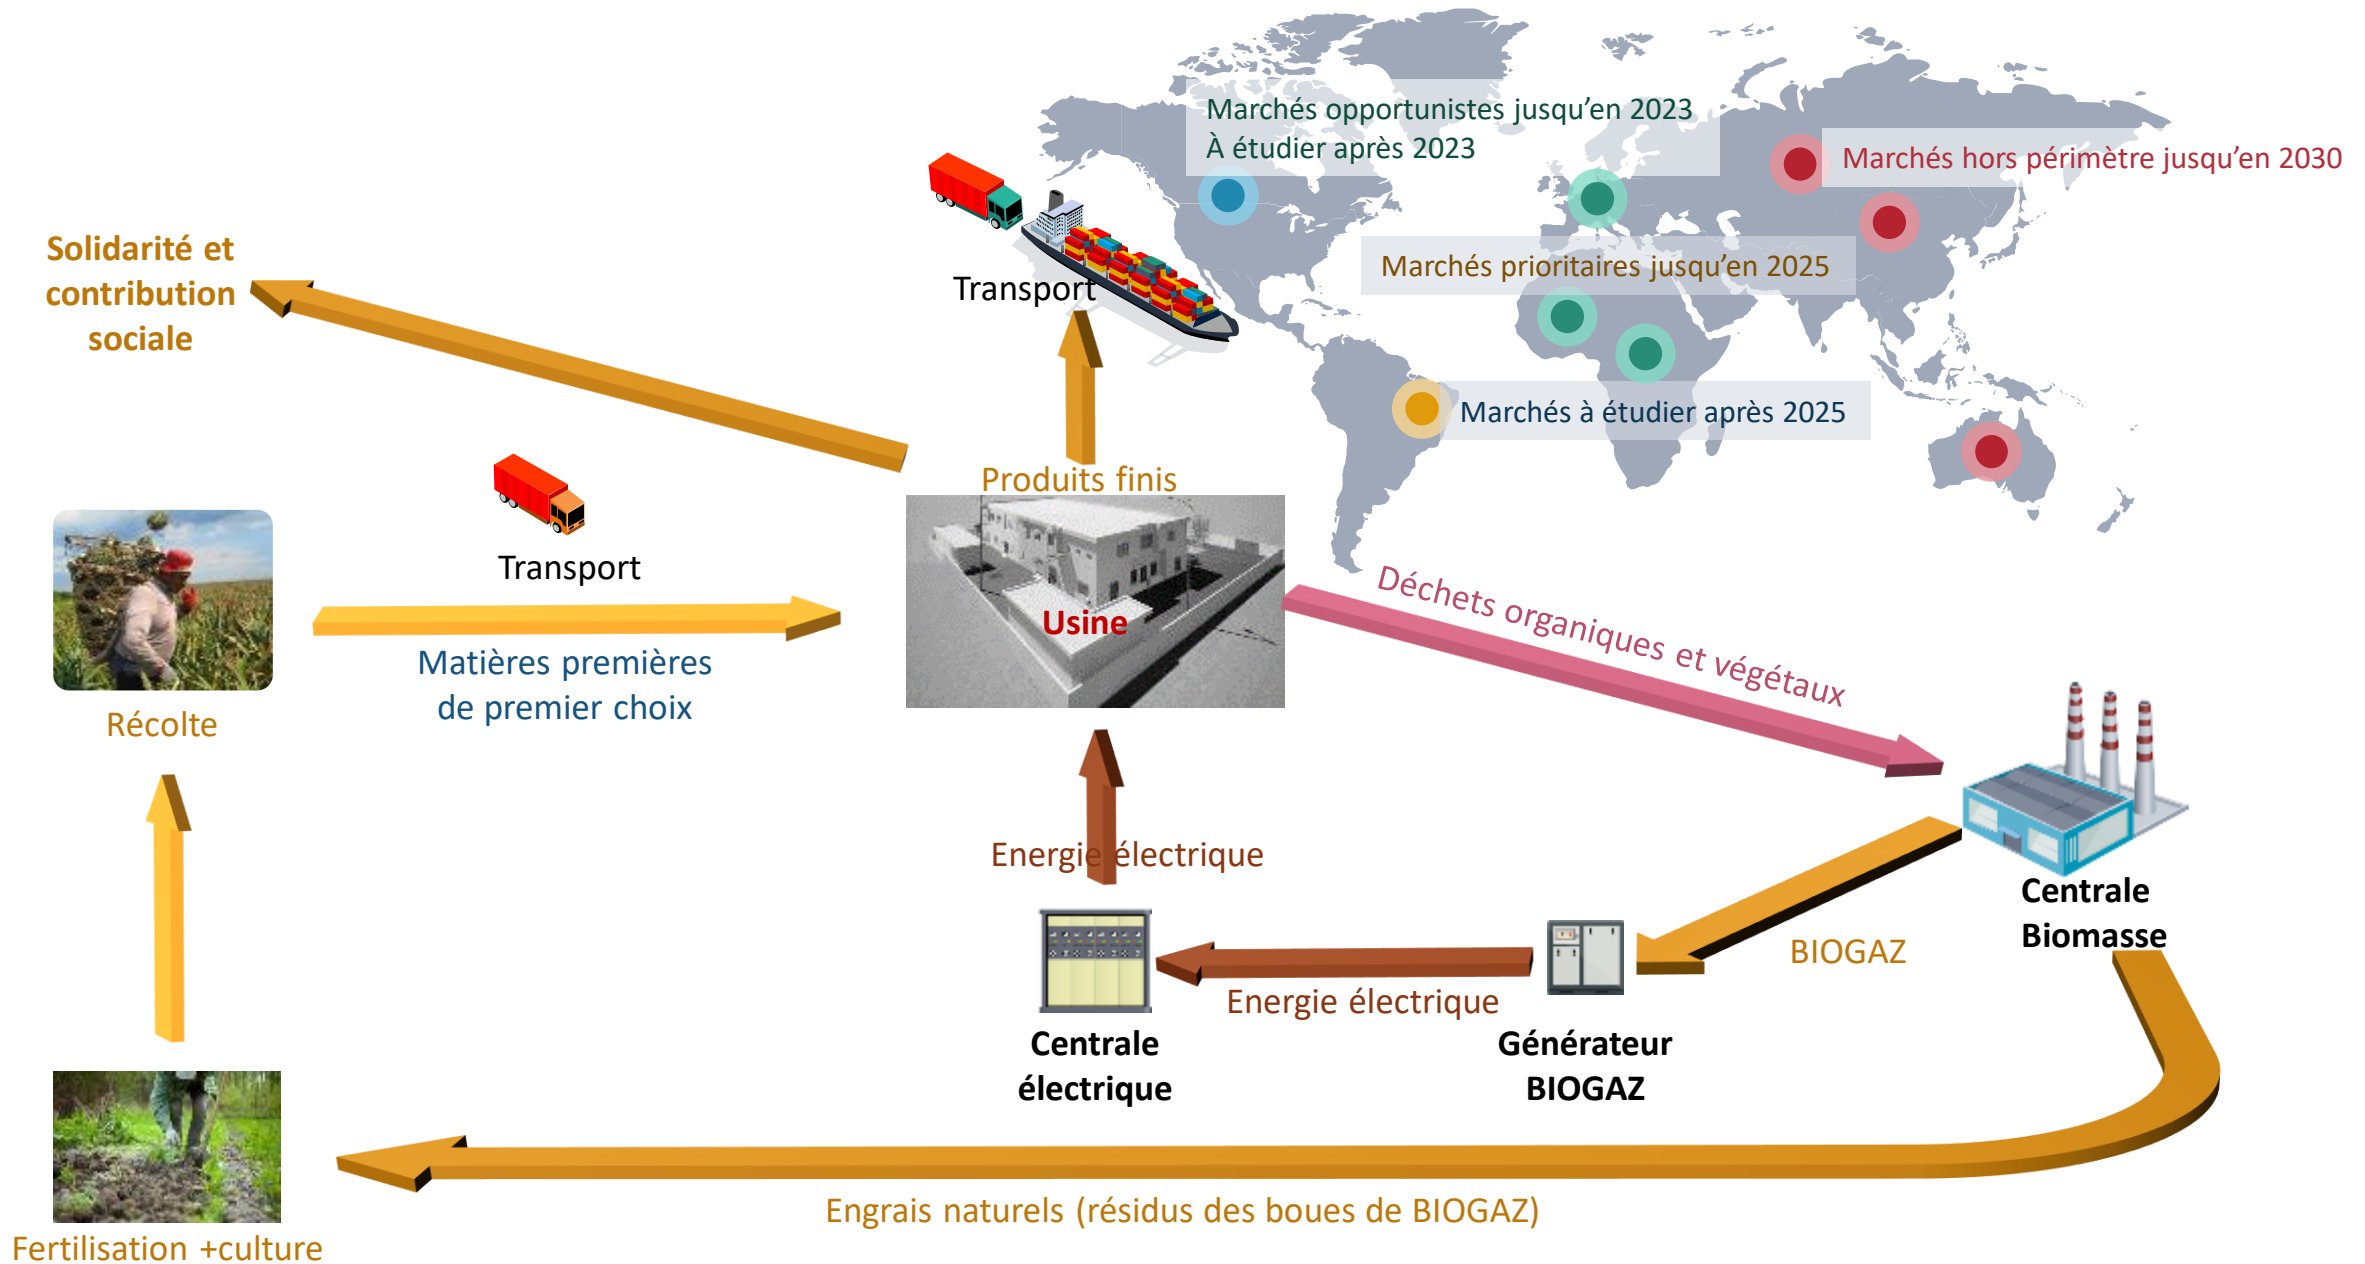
Marchés opportunistes jusqu'en 2023
À étudier après 2023

Marchés hors périmètre jusqu'en 2030

Transport

Marchés prioritaires jusqu'en 2025

Solidarité et contribution sociale

Marchés à étudier après 2025

Produits finis

Transport

Usine

Déchets organiques et végétaux

Matières premières de premier choix

Récolte

Energie électrique

Centrale Biomasse

BIOGAZ

Energie électrique

Centrale électrique

Générateur BIOGAZ

Engrais naturels (résidus des boues de BIOGAZ)

Fertilisation +culture